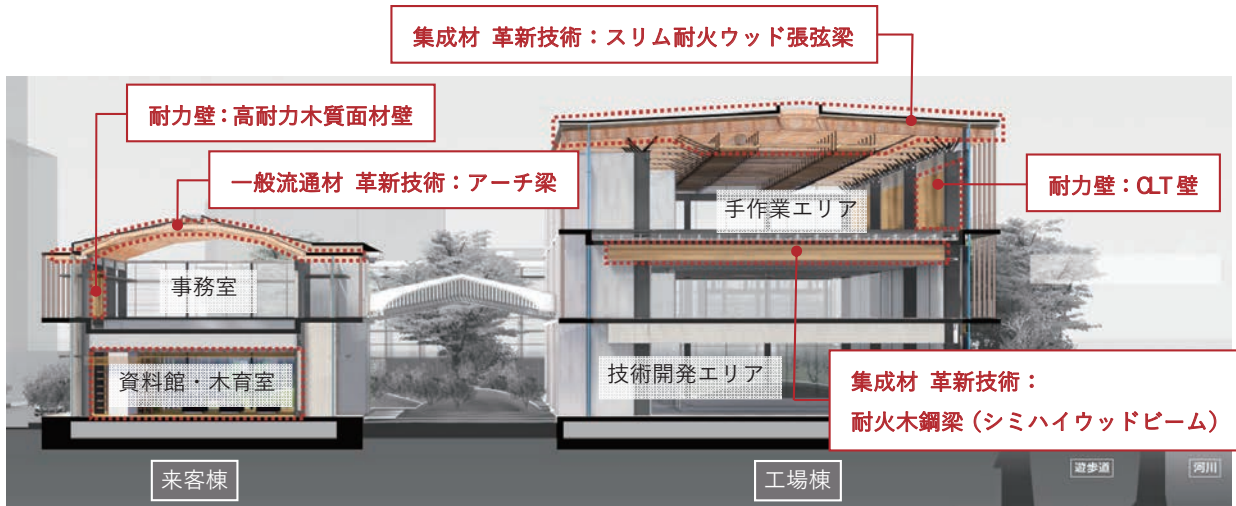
集成材 革新技術：スリム耐火ウッド張弦梁

耐力壁：高耐力木質面材壁

一般流通材 革新技術：アーチ梁

耐力壁：CLT 壁

手作業エリア

事務室

資料館・木育室

技術開発エリア

集成材 革新技術：
耐火木鋼梁（シミハイウッドビーム）

来客棟

工場棟

遊歩道

河川